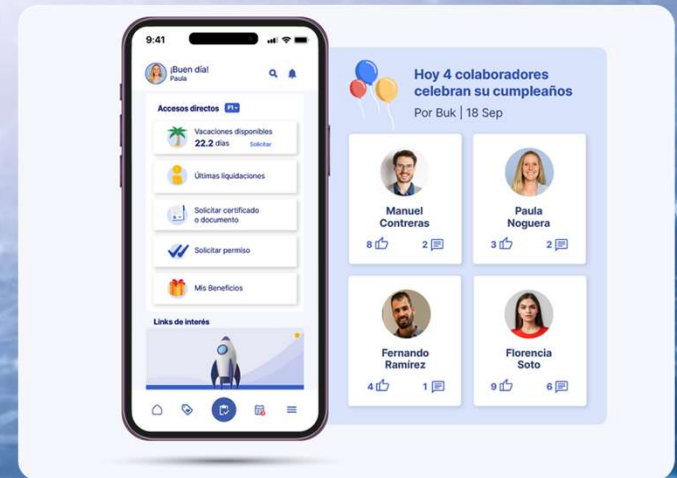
9:41

¡Buen día!
Paula

Accesos directos P1

Vacaciones disponibles
22.2 días
Solicitar

Últimas liquidaciones

Solicitar certificado o documento

Solicitar permiso

Mis Beneficios

Links de interés

Hoy 4 colaboradores celebran su cumpleaños
Por Buk | 18 Sep

Manuel Contreras
8 2

Paula Noguera
3 2

Fernando Ramírez
4 1

Florencia Soto
9 6